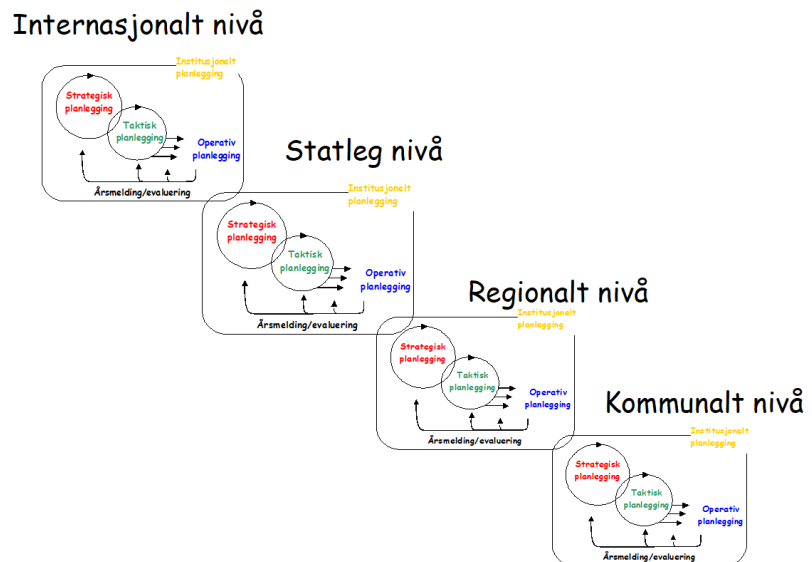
Internasjonalt nivå

Institusjonelt planlegging

Strategisk planlegging

Taktisk planlegging

Operativ planlegging

Årsmelding/evaluering

Statleg nivå

Institusjonelt planlegging

Strategisk planlegging

Taktisk planlegging

Operativ planlegging

Årsmelding/evaluering

Regionalt nivå

Institusjonelt planlegging

Strategisk planlegging

Taktisk planlegging

Operativ planlegging

Årsmelding/evaluering

Kommunalt nivå

Institusjonelt planlegging

Strategisk planlegging

Taktisk planlegging

Operativ planlegging

Årsmelding/evaluering